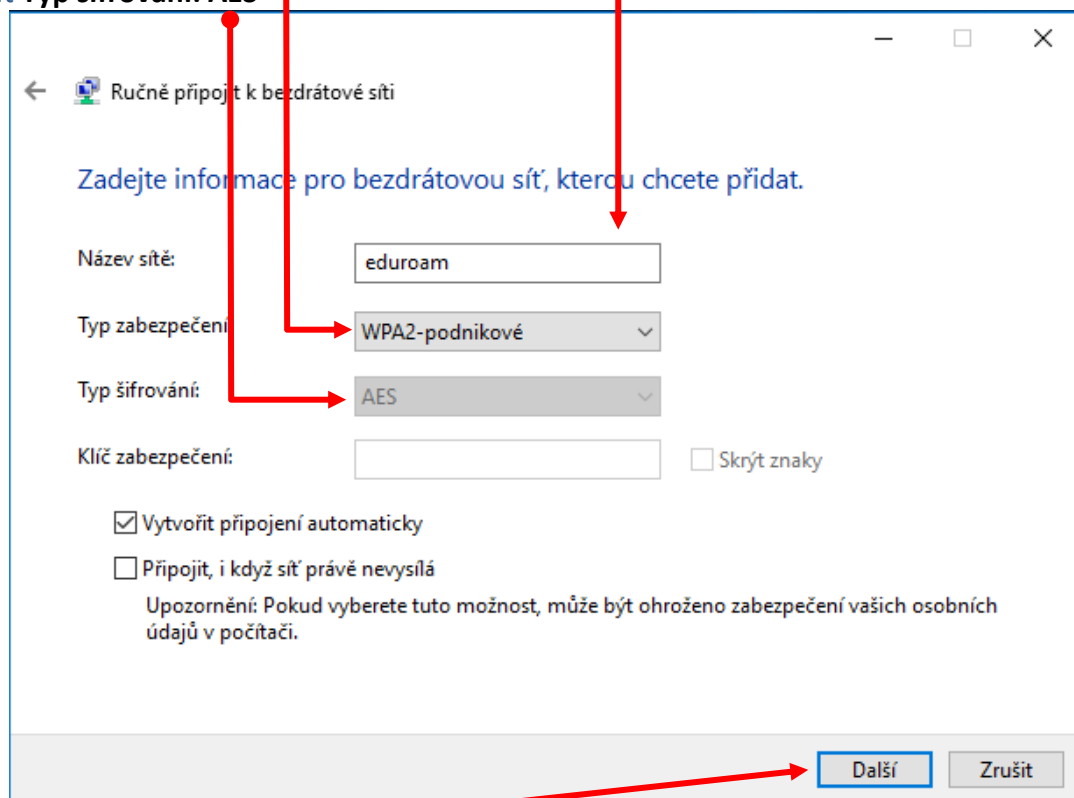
Typ šifrování AES

Ručně připojit k bezdrátové síti

Zadejte informace pro bezdrátovou síť, kterou chcete přidat.

Název sítě: eduroam

Typ zabezpečení: WPA2-podnikové

Typ šifrování: AES

Klíč zabezpečení:

Skrýt znaky

Vytvořit připojení automaticky

Připojit, i když síť právě nevysílá

Upozornění: Pokud vyberete tuto možnost, může být ohroženo zabezpečení vašich osobních údajů v počítači.

Další

Zrušit